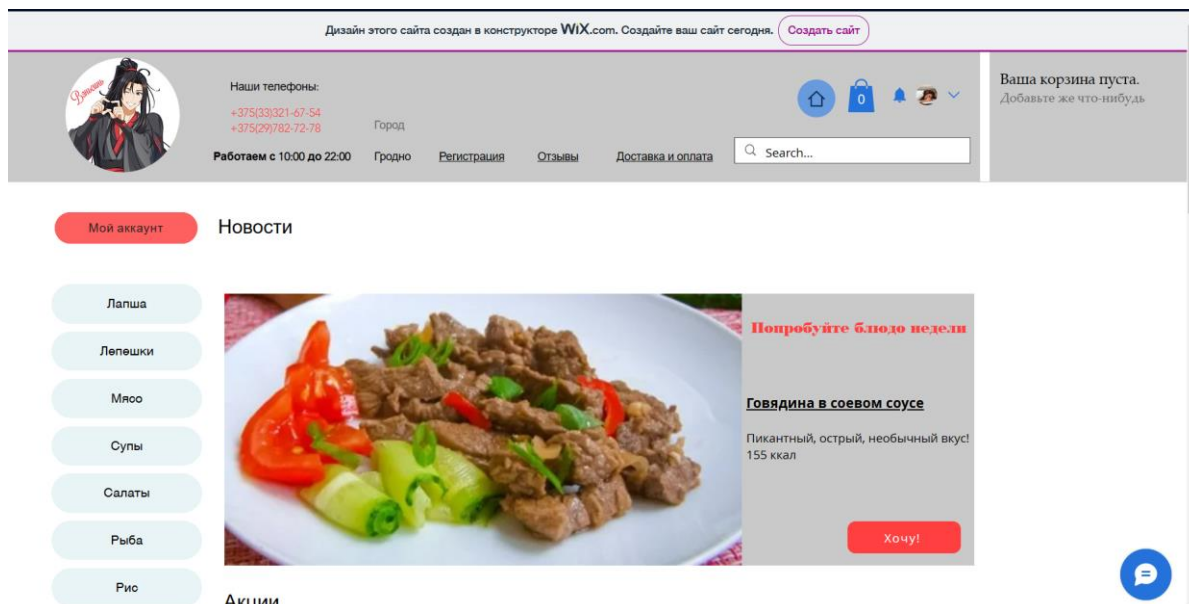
Дизайн этого сайта создан в конструкторе WiX.com. Создайте ваш сайт сегодня. Создать сайт

Наши телефоны:
+375(33)321-67-54
+375(29)782-72-78
Работаем с 10:00 до 22:00

Город
Гродно

Регистрация Отзывы Доставка и оплата

0

Search...

Ваша корзина пуста.
Добавьте же что-нибудь

Мой аккаунт

Новости

Лапша
Лепешки
Мясо
Супы
Салаты
Рыба
Рис

Попробуйте блюдо недели

Говядина в соевом соусе

Пикантный, острый, необычный вкус!
155 ккал

Хочу!

Акции